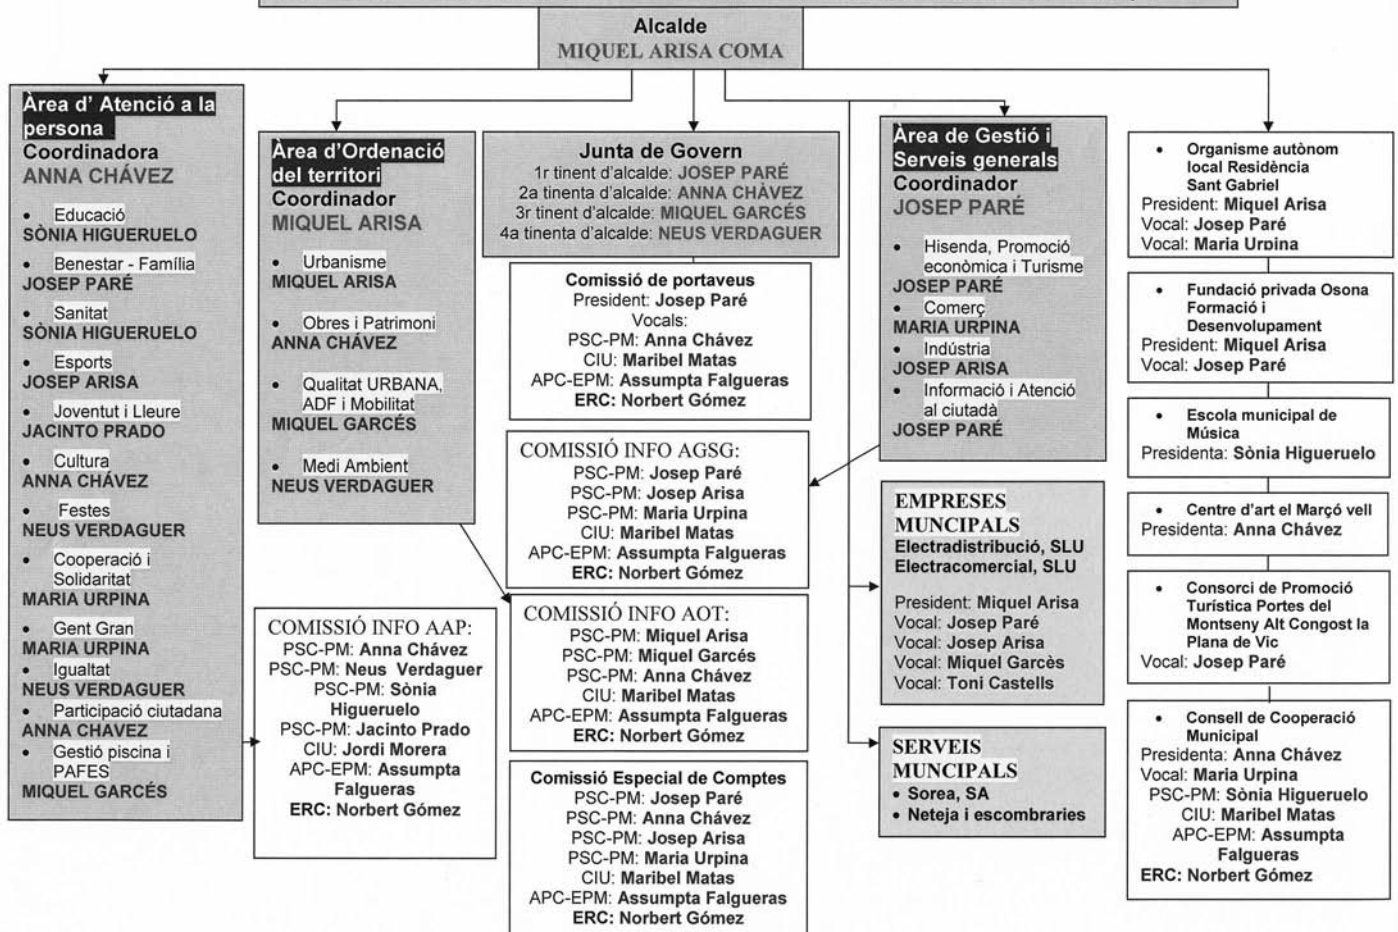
Alcalde
MIQUEL ARISA COMA

Àrea d' Atenció a la persona
Coordinadora
ANNA CHÁVEZ

• Educació
SÒNIA HIGUERUELO
• Benestar - Família
JOSEP PARÉ
• Sanitat
SÒNIA HIGUERUELO
• Esports
JOSEP ARISA
• Joventut i Lleure
JACINTO PRADO
• Cultura
ANNA CHÁVEZ
• Festes
NEUS VERDAGUER
• Cooperació i Solidaritat
MARIA URPINA
• Gent Gran
MARIA URPINA
• Igualtat
NEUS VERDAGUER
• Participació ciutadana
ANNA CHAVEZ
• Gestió piscina i PAFES
MIQUEL GARCÉS

Àrea d'Ordenació del territori
Coordinador
MIQUEL ARISA

• Urbanisme
MIQUEL ARISA
• Obres i Patrimoni
ANNA CHÁVEZ
• Qualitat URBANA, ADF i Mobilitat
MIQUEL GARCÉS
• Medi Ambient
NEUS VERDAGUER

COMISSIÓ INFO AAP:
PSC-PM: Anna Chávez
PSC-PM: Neus Verdaguer
PSC-PM: Sònia Higueruelo
PSC-PM: Jacinto Prado
CIU: Jordi Morera
APC-EPM: Assumpta Falgueras
ERC: Norbert Gómez

Junta de Govern
1r tinent d'alcalde: JOSEP PARÉ
2a tinenta d'alcalde: ANNA CHÀVEZ
3r tinent d'alcalde: MIQUEL GARCÉS
4a tinenta d'alcalde: NEUS VERDAGUER

Comissió de portaveus
President: Josep Paré
Vocals:
PSC-PM: Anna Chávez
CIU: Maribel Matas
APC-EPM: Assumpta Falgueras
ERC: Norbert Gómez

COMISSIÓ INFO AGSG:
PSC-PM: Josep Paré
PSC-PM: Josep Arisa
PSC-PM: Maria Urpina
CIU: Maribel Matas
APC-EPM: Assumpta Falgueras
ERC: Norbert Gómez

COMISSIÓ INFO AOT:
PSC-PM: Miquel Arisa
PSC-PM: Miquel Garcés
PSC-PM: Anna Chávez
CIU: Maribel Matas
APC-EPM: Assumpta Falgueras
ERC: Norbert Gómez

Comissió Especial de Comptes
PSC-PM: Josep Paré
PSC-PM: Anna Chávez
PSC-PM: Josep Arisa
PSC-PM: Maria Urpina
CIU: Maribel Matas
APC-EPM: Assumpta Falgueras
ERC: Norbert Gómez

Àrea de Gestió i Serveis generals
Coordinador
JOSEP PARÉ

• Hisenda, Promoció econòmica i Turisme
JOSEP PARÉ
• Comerç
MARIA URPINA
• Indústria
JOSEP ARISA
• Informació i Atenció al ciutadà
JOSEP PARÉ

EMPRESES MUNCIPALS
Electradistribució, SLU
Electracomercial, SLU

President: Miquel Arisa
Vocal: Josep Paré
Vocal: Josep Arisa
Vocal: Miquel Garcès
Vocal: Toni Castells

SERVEIS MUNCIPALS
• Sorea, SA
• Neteja i escombraries

• Organisme autònom local Residència Sant Gabriel
President: Miquel Arisa
Vocal: Josep Paré
Vocal: Maria Urpina

• Fundació privada Osona Formació i Desenvolupament
President: Miquel Arisa
Vocal: Josep Paré

• Escola municipal de Música
Presidenta: Sònia Higueruelo

• Centre d'art el Marçó vell
Presidenta: Anna Chávez

• Consorci de Promoció Turística Portes del Montseny Alt Congost la Plana de Vic
Vocal: Josep Paré

• Consell de Cooperació Municipal
Presidenta: Anna Chávez
Vocal: Maria Urpina
PSC-PM: Sònia Higueruelo
CIU: Maribel Matas
APC-EPM: Assumpta Falgueras
ERC: Norbert Gómez